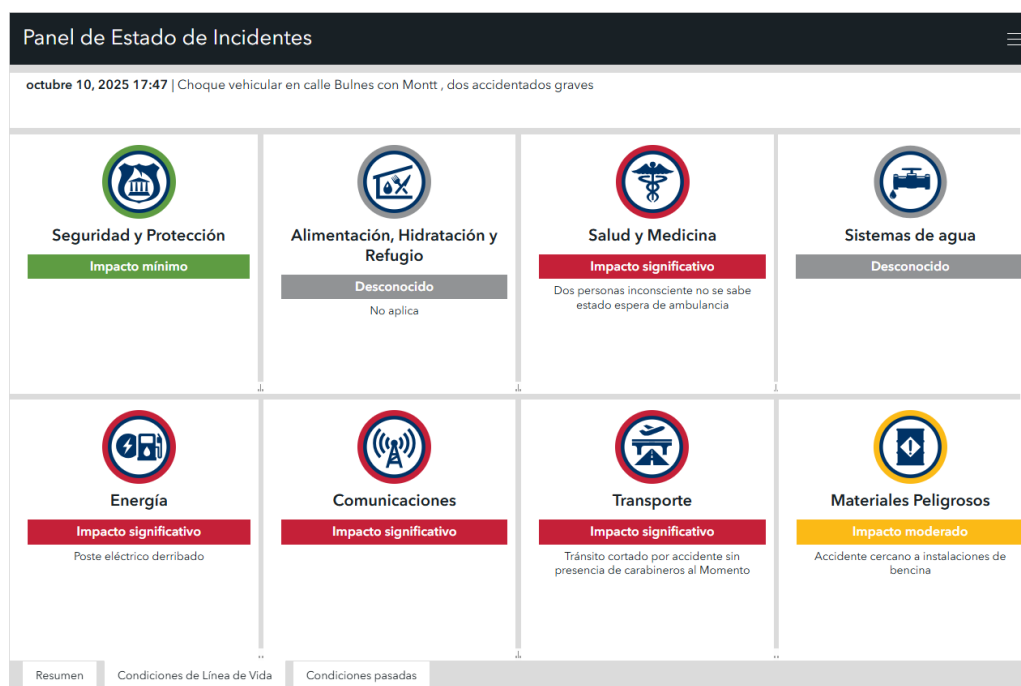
Panel de Estado de Incidentes

**octubre 10, 2025 17:47** | Choque vehicular en calle Bulnes con Montt , dos accidentados graves

Seguridad y Protección
Impacto mínimo

Alimentación, Hidratación y Refugio
Desconocido
No aplica

Salud y Medicina
Impacto significativo
Dos personas inconsciente no se sabe estado espera de ambulancia

Sistemas de agua
Desconocido

Energía
Impacto significativo
Poste eléctrico derribado

Comunicaciones
Impacto significativo

Transporte
Impacto significativo
Tránsito cortado por accidente sin presencia de carabineros al Momento

Materiales Peligrosos
Impacto moderado
Accidente cercano a instalaciones de bencina

Resumen | Condiciones de Línea de Vida | Condiciones pasadas